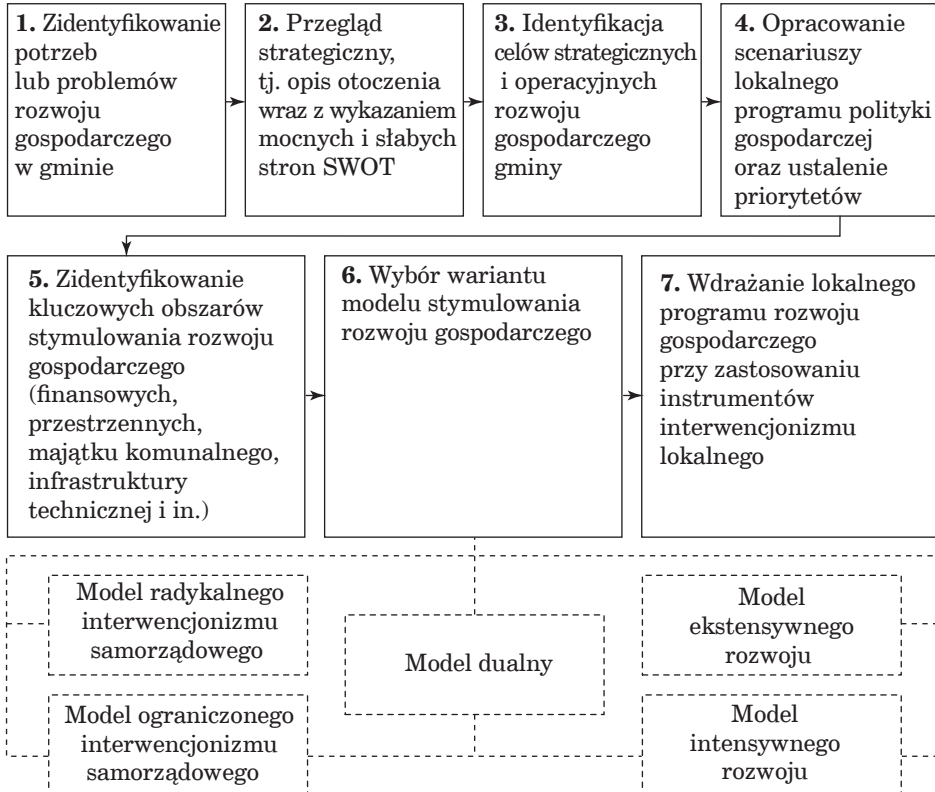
**1.** Zidentyfikowanie potrzeb lub problemów rozwoju gospodarczego w gminie

**2.** Przegląd strategiczny, tj. opis otoczenia wraz z wykazaniem mocnych i słabych stron SWOT

**3.** Identyfikacja celów strategicznych i operacyjnych rozwoju gospodarczego gminy

**4.** Opracowanie scenariuszy lokalnego programu polityki gospodarczej oraz ustalenie priorytetów

**5.** Zidentyfikowanie kluczowych obszarów stymulowania rozwoju gospodarczego (finansowych, przestrzennych, majątku komunalnego, infrastruktury technicznej i in.)

**6.** Wybór wariantu modelu stymulowania rozwoju gospodarczego

**7.** Wdrażanie lokalnego programu rozwoju gospodarczego przy zastosowaniu instrumentów interwencjonizmu lokalnego

Model radykalnego interwencjonizmu samorządowego

Model ograniczonego interwencjonizmu samorządowego

Model dualny

Model ekstensywnego rozwoju

Model intensywnego rozwoju